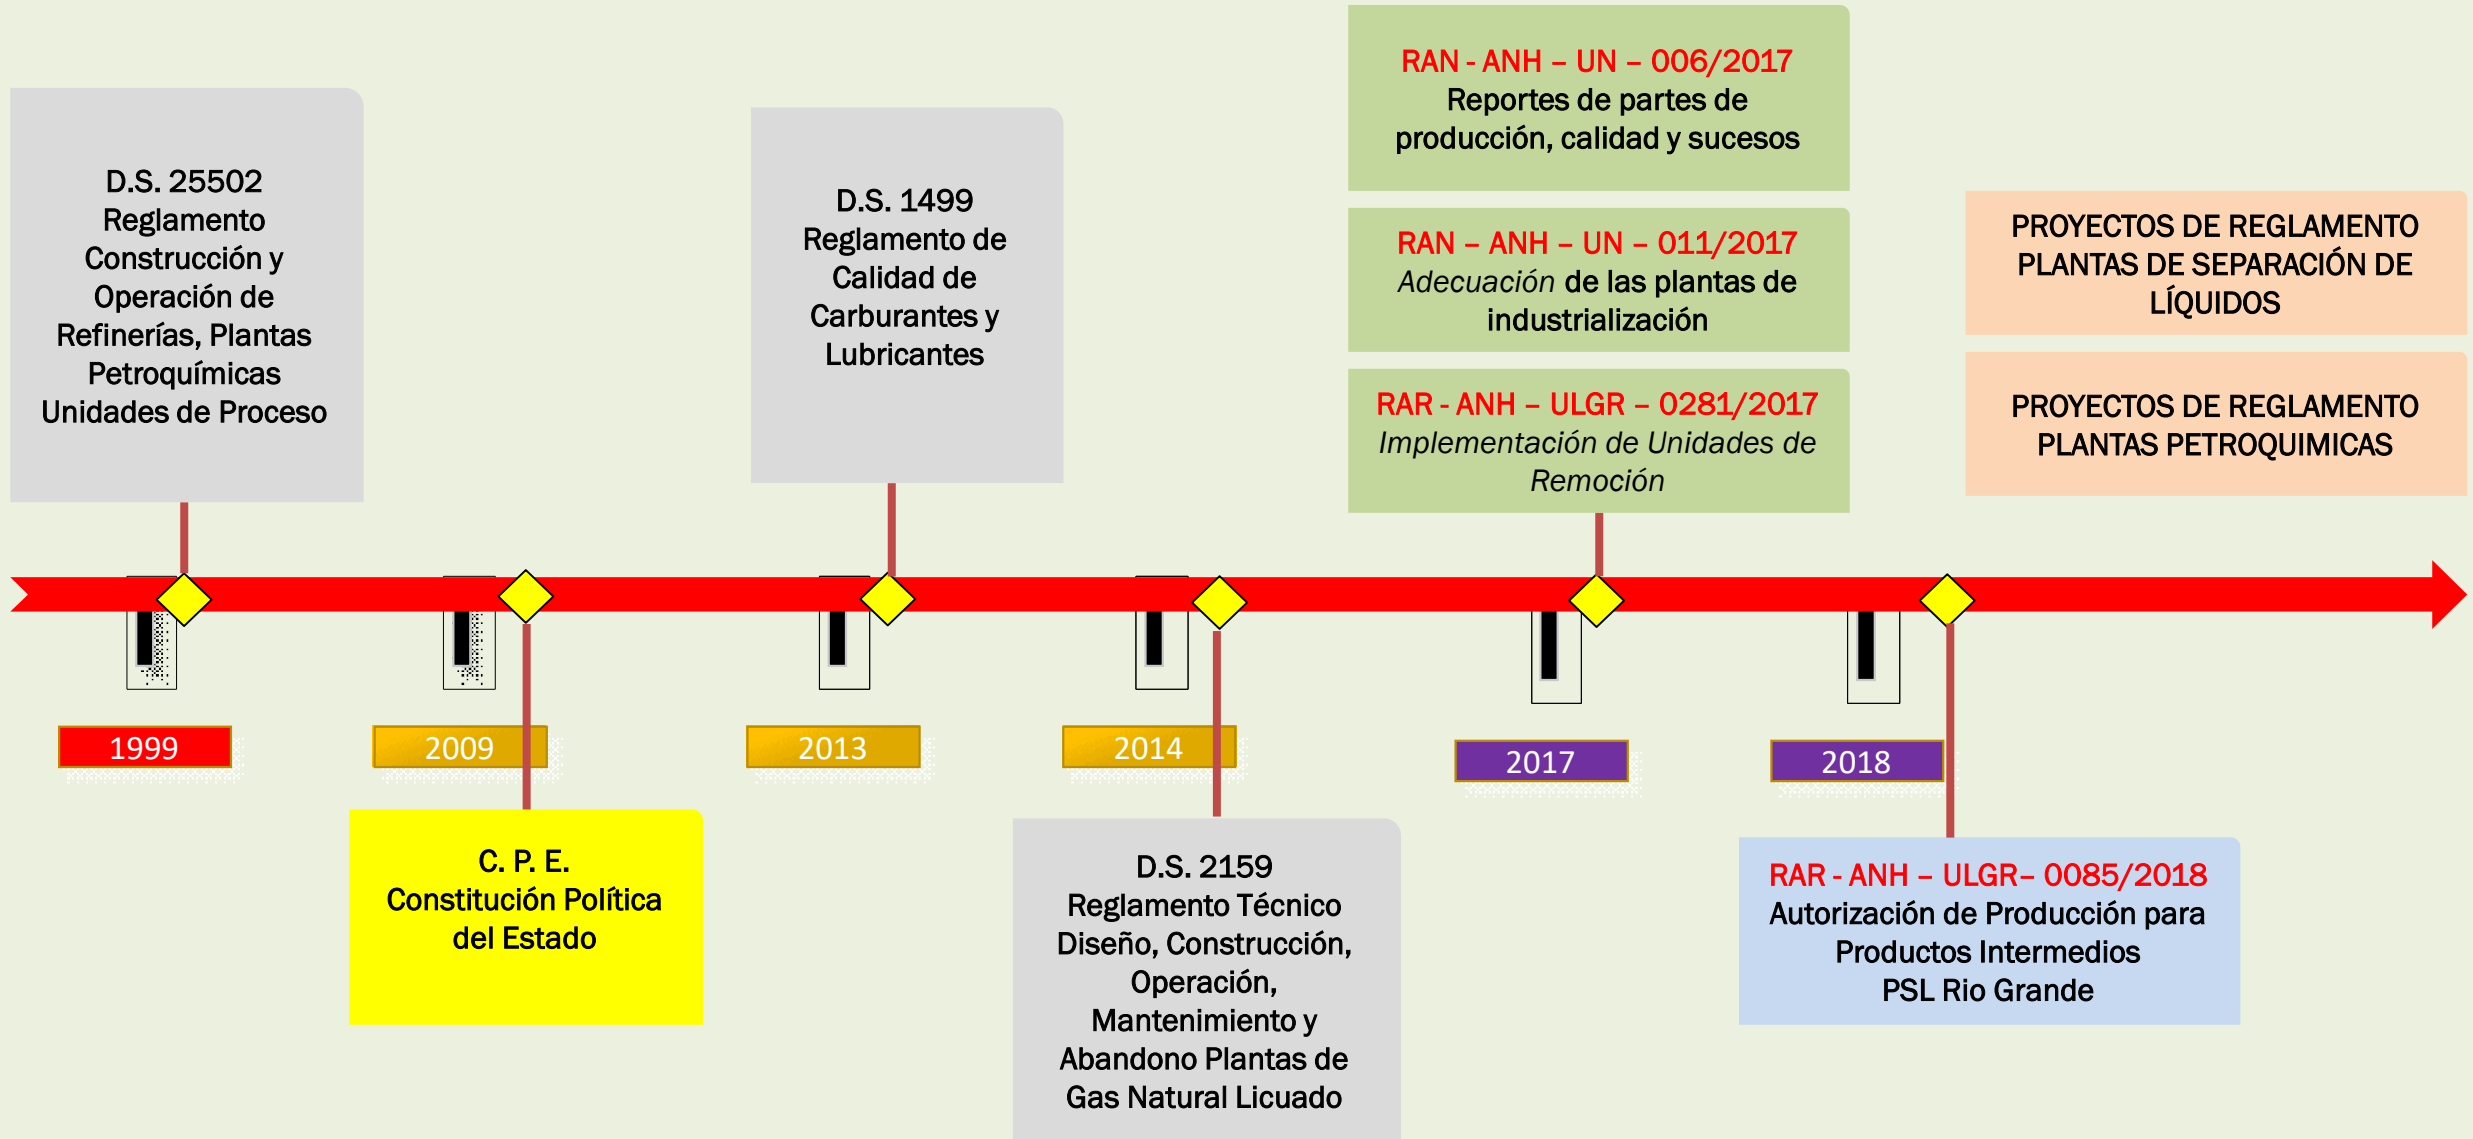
D.S. 25502
Reglamento Construcción y Operación de Refinerías, Plantas Petroquímicas Unidades de Proceso

D.S. 1499
Reglamento de Calidad de Carburantes y Lubricantes

RAN - ANH – UN – 006/2017
Reportes de partes de producción, calidad y sucesos

RAN – ANH – UN – 011/2017
Adecuación de las plantas de industrialización

RAR - ANH – ULGR – 0281/2017
Implementación de Unidades de Remoción

PROYECTOS DE REGLAMENTO PLANTAS DE SEPARACIÓN DE LÍQUIDOS

PROYECTOS DE REGLAMENTO PLANTAS PETROQUIMICAS

1999

2009

2013

2014

2017

2018

C. P. E.
Constitución Política del Estado

D.S. 2159
Reglamento Técnico Diseño, Construcción, Operación, Mantenimiento y Abandono Plantas de Gas Natural Licuado

RAR - ANH – ULGR– 0085/2018
Autorización de Producción para Productos Intermedios
PSL Rio Grande